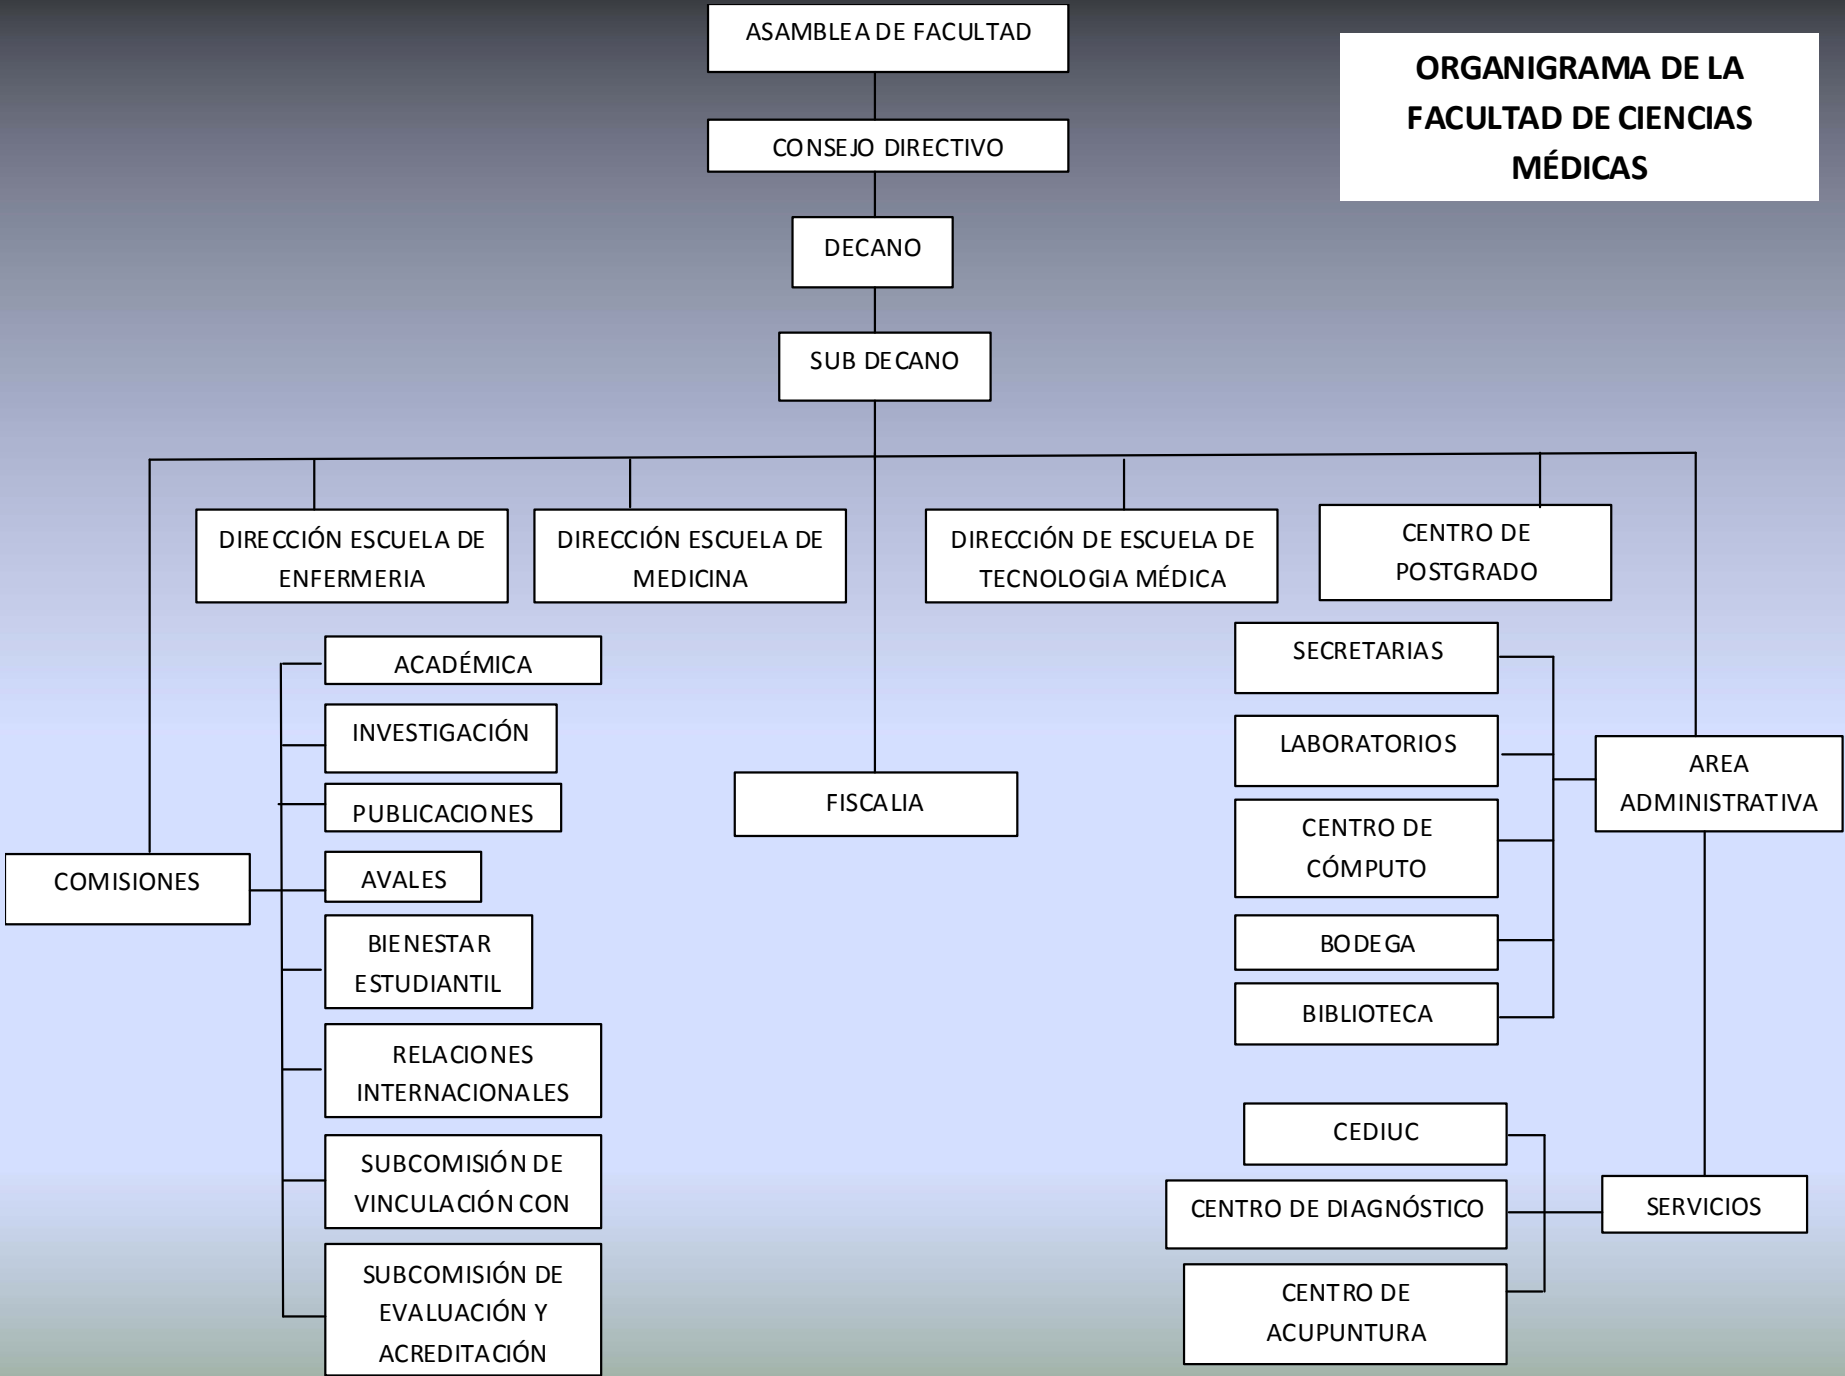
ORGANIGRAMA DE LA FACULTAD DE CIENCIAS MÉDICAS

ASAMBLEA DE FACULTAD

CONSEJO DIRECTIVO

DECANO

SUB DECANO

DIRECCIÓN ESCUELA DE ENFERMERIA

DIRECCIÓN ESCUELA DE MEDICINA

DIRECCIÓN DE ESCUELA DE TECNOLOGIA MÉDICA

CENTRO DE POSTGRADO

COMISIONES

ACADÉMICA

INVESTIGACIÓN

PUBLICACIONES

AVALES

BIENESTAR ESTUDIANTIL

RELACIONES INTERNACIONALES

SUBCOMISIÓN DE VINCULACIÓN CON

SUBCOMISIÓN DE EVALUACIÓN Y ACREDITACIÓN

FISCALIA

AREA ADMINISTRATIVA

SECRETARIAS

LABORATORIOS

CENTRO DE CÓMPUTO

BODEGA

BIBLIOTECA

SERVICIOS

CEDIUC

CENTRO DE DIAGNÓSTICO

CENTRO DE ACUPUNTURA